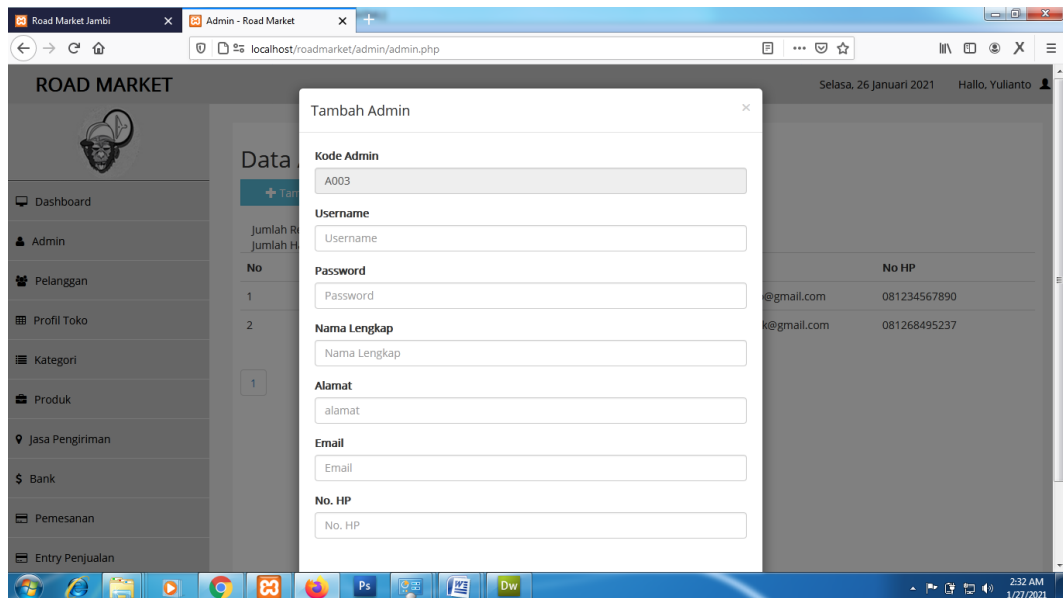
Road Market Jambi
Admin - Road Market
localhost/roadmarket/admin/admin.php

ROAD MARKET
Selasa, 26 Januari 2021 Hallo, Yulianto

Dashboard
Admin
Pelanggan
Profil Toko
Kategori
Produk
Jasa Pengiriman
Bank
Pemesanan
Entry Penjualan

Data
Tam
Jumlah R
Jumlah H

| No | | No HP |
|---|---|---|
| 1 | @gmail.com | 081234567890 |
| 2 | k@gmail.com | 081268495237 |

1

Tambah Admin
×
Kode Admin
A003
Username
Username
Password
Password
Nama Lengkap
Nama Lengkap
Alamat
alamat
Email
Email
No. HP
No. HP

Ps
Dw
2:32 AM
1/27/2021